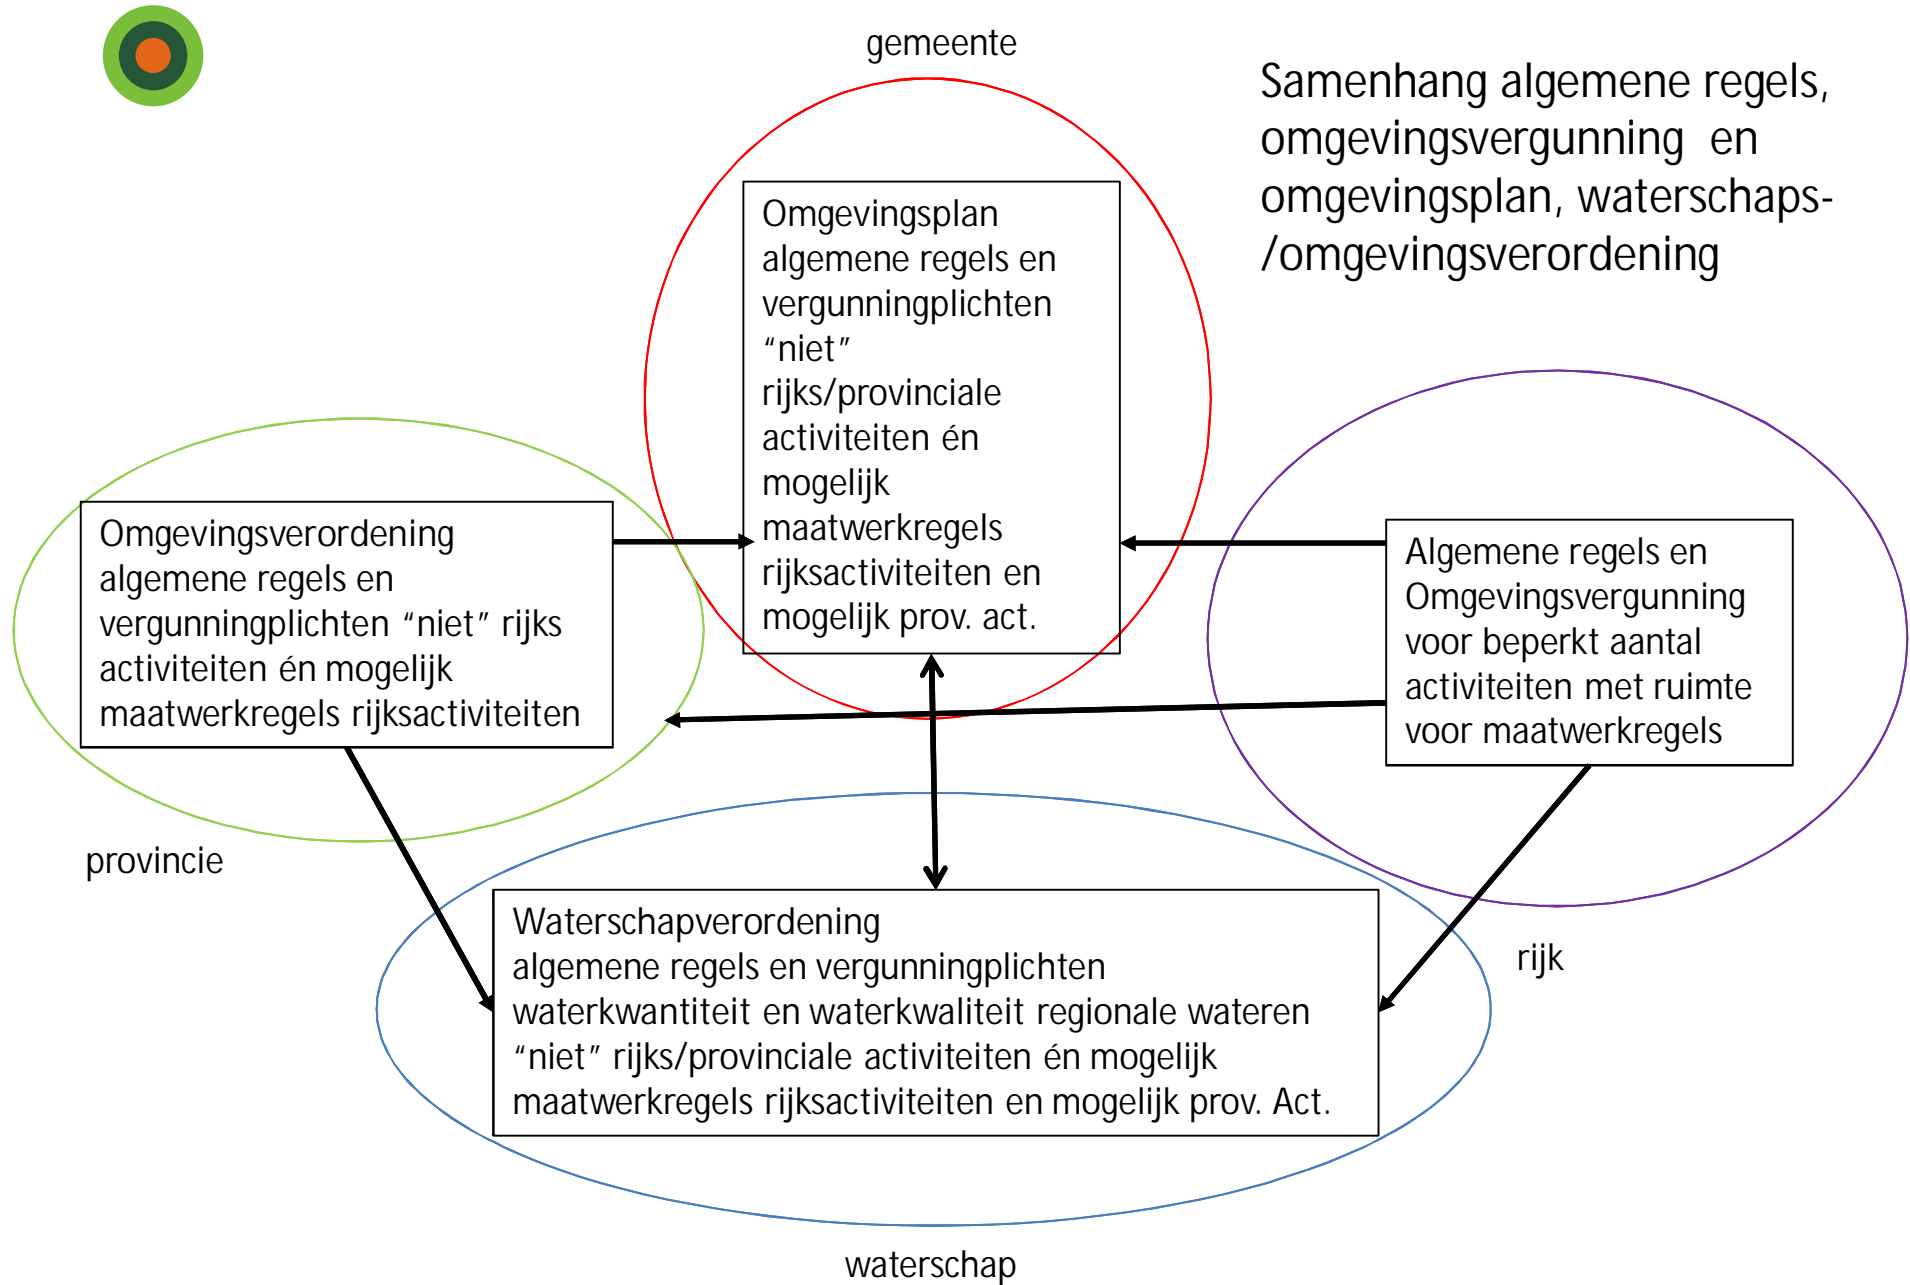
Samenhang algemene regels, omgevingsvergunning en omgevingsplan, waterschaps-/omgevingsverordening

gemeente

Omgevingsplan
algemene regels en vergunningplichten "niet" rijks/provinciale activiteiten én mogelijk maatwerkregels rijksactiviteiten en mogelijk prov. act.

Omgevingsverordening
algemene regels en vergunningplichten "niet" rijks activiteiten én mogelijk maatwerkregels rijksactiviteiten

Algemene regels en Omgevingsvergunning voor beperkt aantal activiteiten met ruimte voor maatwerkregels

provincie

rijk

Waterschapverordening
algemene regels en vergunningplichten waterkwantiteit en waterkwaliteit regionale wateren "niet" rijks/provinciale activiteiten én mogelijk maatwerkregels rijksactiviteiten en mogelijk prov. Act.

waterschap